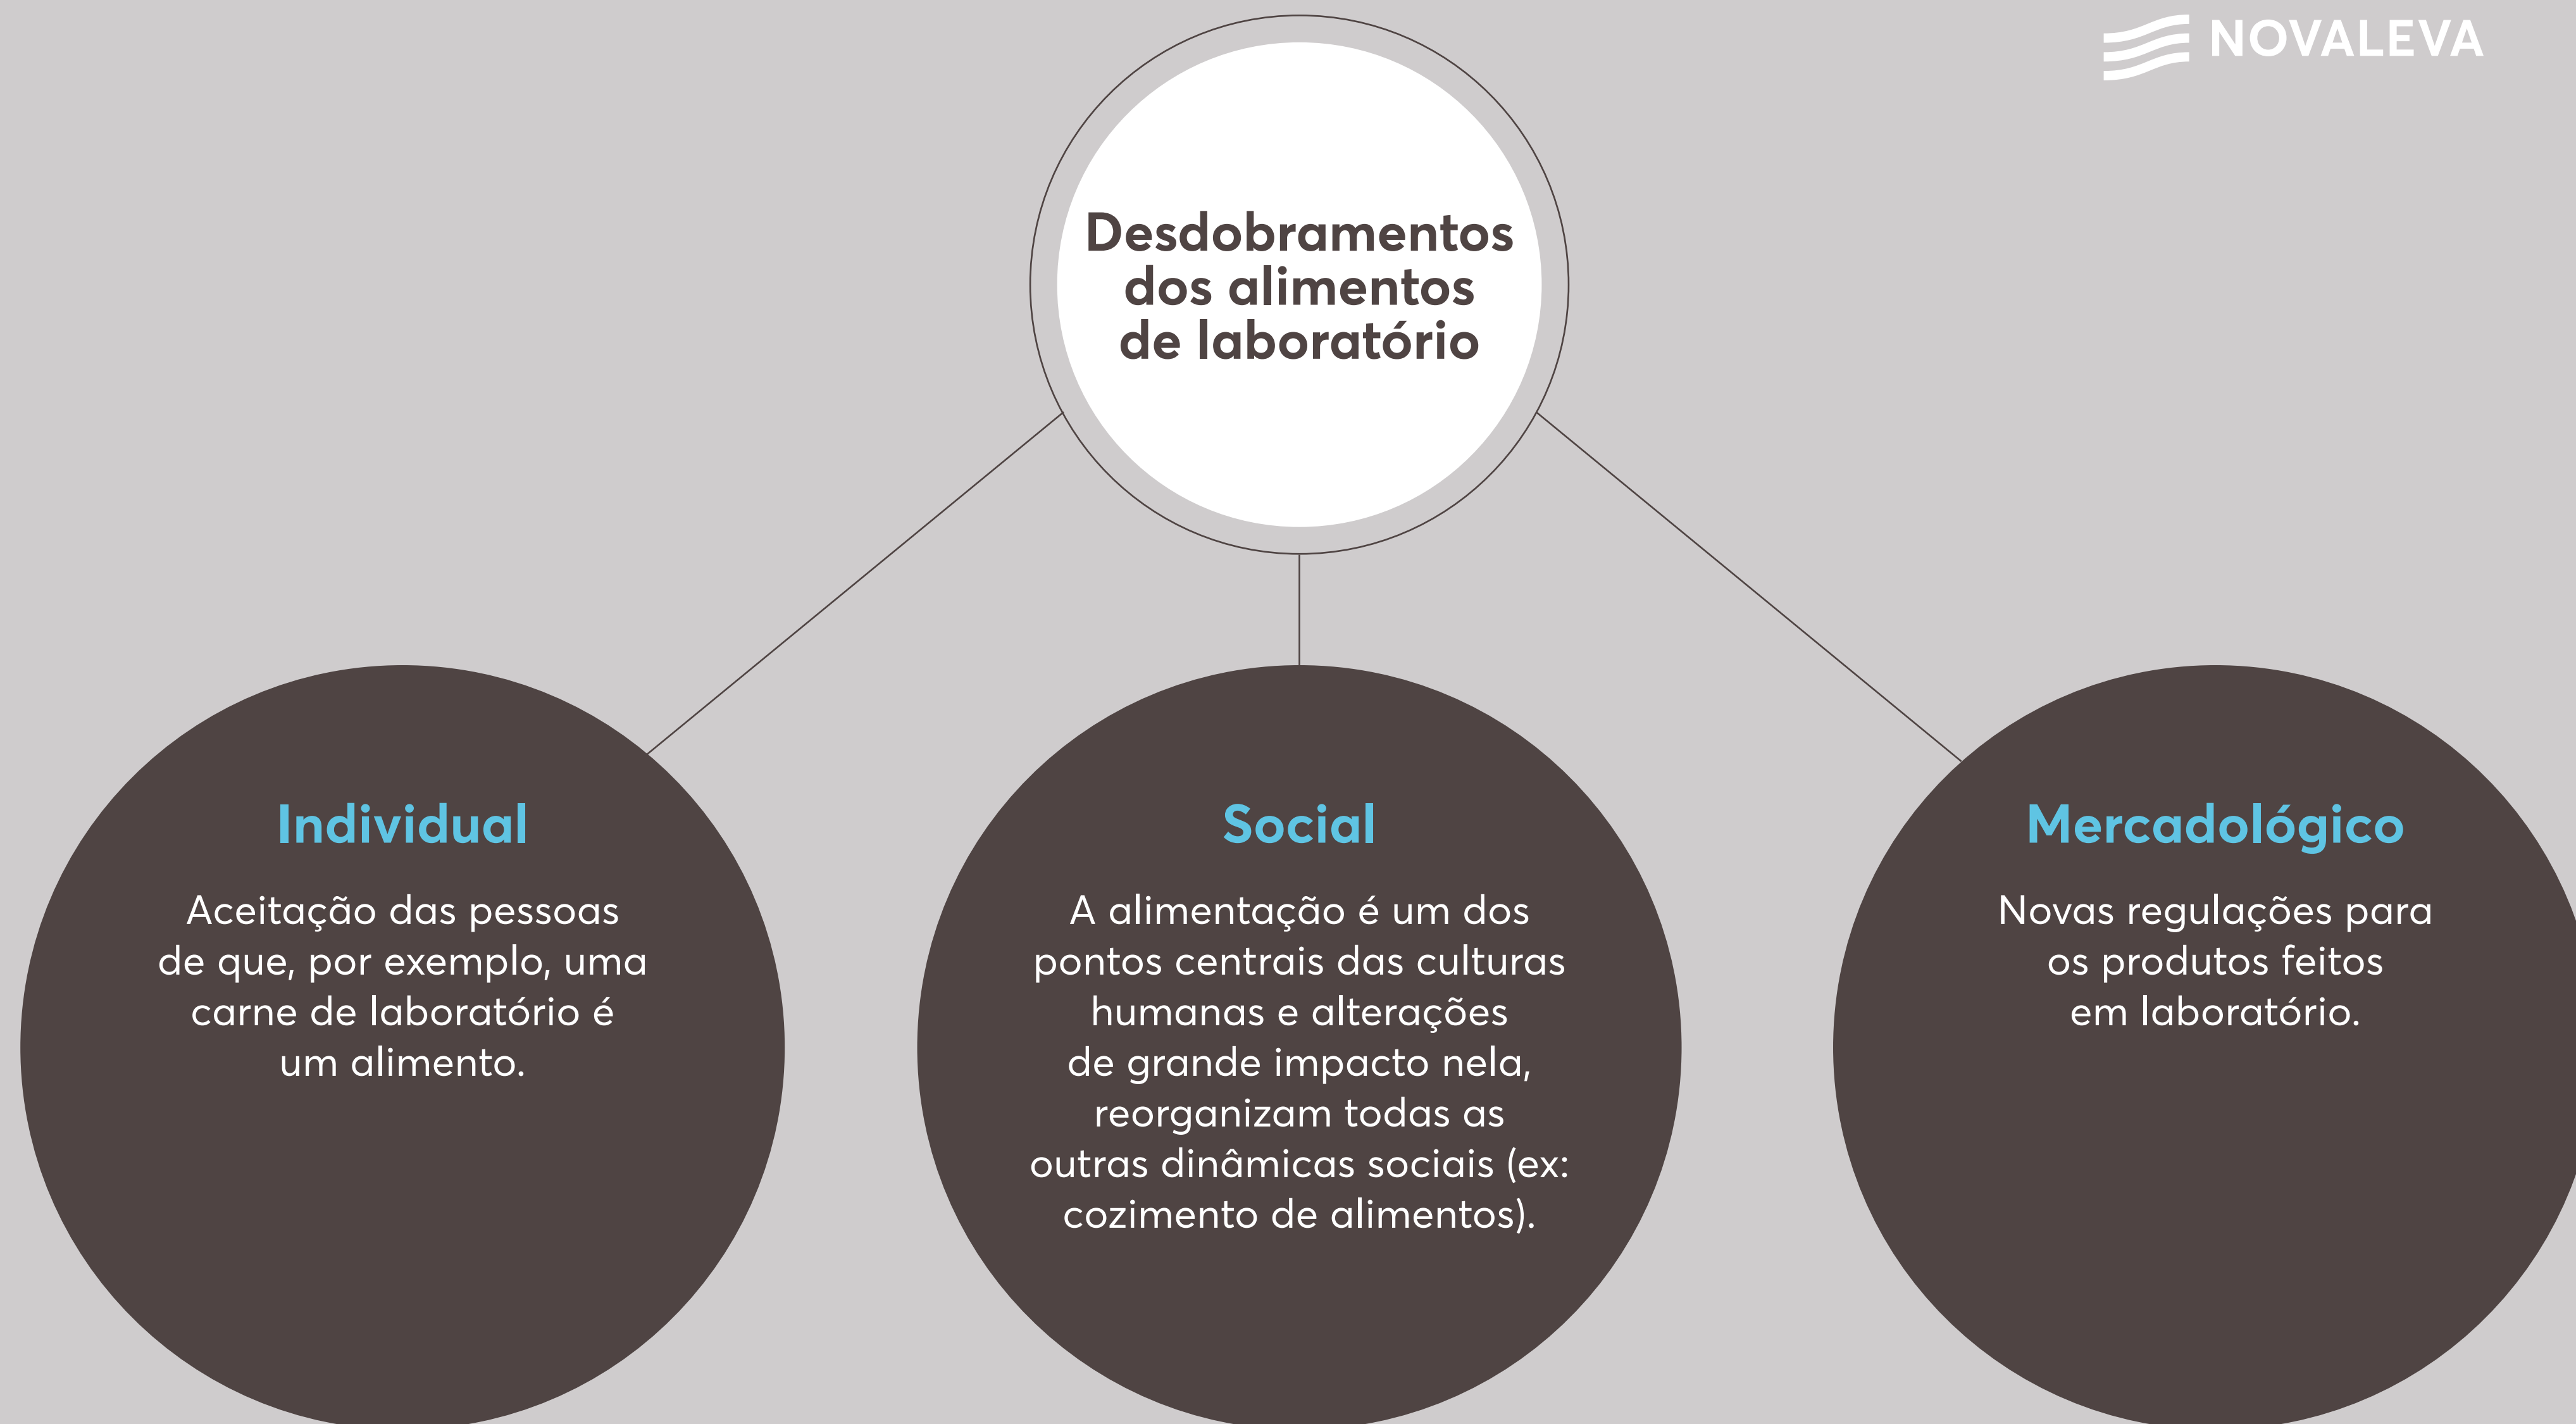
NOVALEVA

Desdobramentos dos alimentos de laboratório

Individual

Aceitação das pessoas de que, por exemplo, uma carne de laboratório é um alimento.

Social

A alimentação é um dos pontos centrais das culturas humanas e alterações de grande impacto nela, reorganizam todas as outras dinâmicas sociais (ex: cozimento de alimentos).

Mercadológico

Novas regulações para os produtos feitos em laboratório.